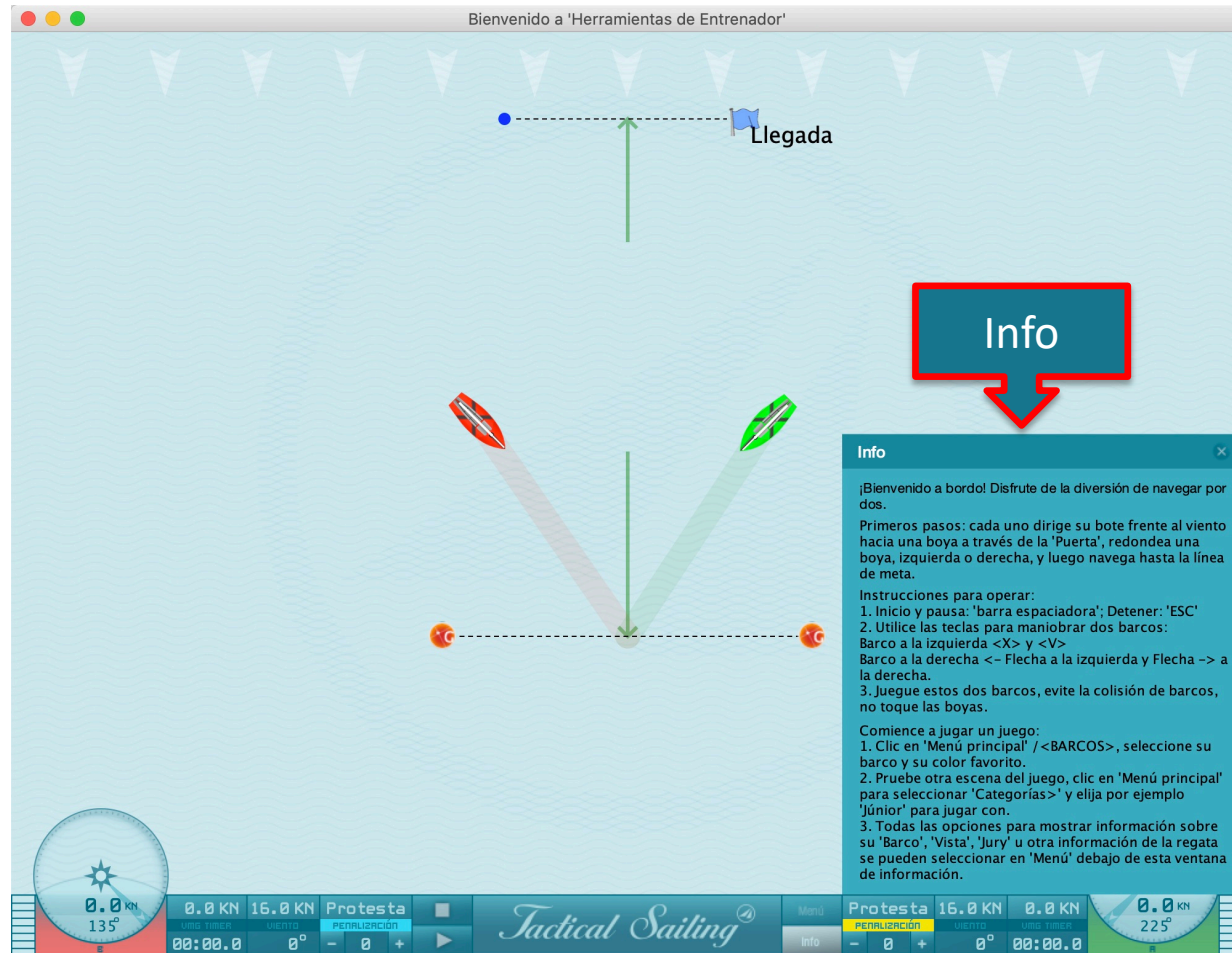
Bienvenido a 'Herramientas de Entrenador'

Llegada

Info

Info

¡Bienvenido a bordo! Disfrute de la diversión de navegar por dos.

Primeros pasos: cada uno dirige su bote frente al viento hacia una boya a través de la 'Puerta', redondea una boya, izquierda o derecha, y luego navega hasta la línea de meta.

Instrucciones para operar:
1. Inicio y pausa: 'barra espaciadora'; Detener: 'ESC'
2. Utilice las teclas para maniobrar dos barcos:
Barco a la izquierda <X> y <V>
Barco a la derecha <- Flecha a la izquierda y Flecha -> a la derecha.
3. Juegue estos dos barcos, evite la colisión de barcos, no toque las boyas.

Comience a jugar un juego:
1. Clic en 'Menú principal' / <BARCOS>, seleccione su barco y su color favorito.
2. Pruebe otra escena del juego, clic en 'Menú principal' para seleccionar 'Categorías>' y elija por ejemplo 'Júnior' para jugar con.
3. Todas las opciones para mostrar información sobre su 'Barco', 'Vista', 'Jury' u otra información de la regata se pueden seleccionar en 'Menú' debajo de esta ventana de información.

0.0 KN
135°
0.0 KN
VMG TIMER
00:00.0
16.0 KN
VIENTO
0°
Protesta
PENALIZACIÓN
- 0 +
Tactical Sailing
Menú
Info
Protesta
PENALIZACIÓN
- 0 +
16.0 KN
VIENTO
0°
0.0 KN
VMG TIMER
00:00.0
0.0 KN
225°